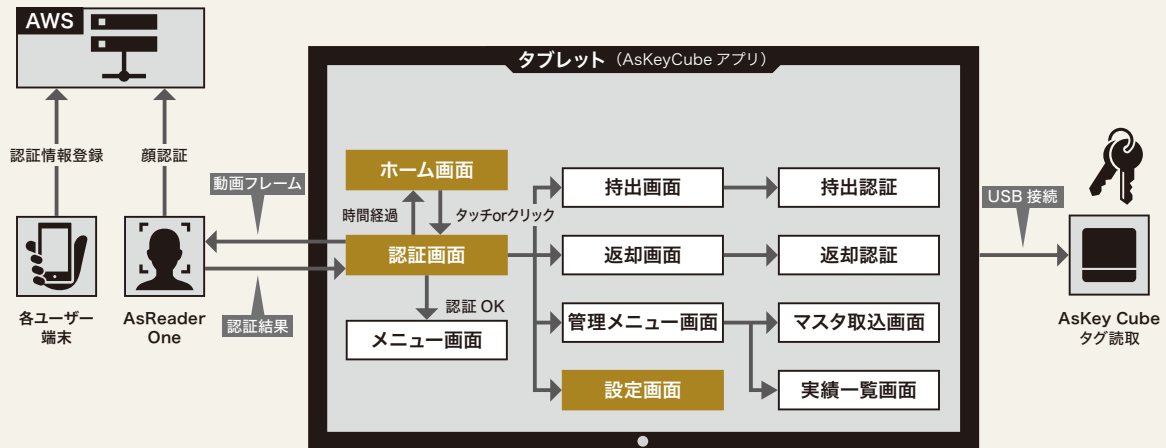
AWS

認証情報登録

顔認証

動画フレーム

各ユーザー端末

AsReader One

認証結果

タブレット（AsKeyCube アプリ）

ホーム画面

時間経過

タッチorクリック

認証画面

認証 OK

メニュー画面

持出画面

持出認証

返却画面

返却認証

管理メニュー画面

マスタ取込画面

設定画面

実績一覧画面

USB 接続

AsKey Cube
タグ読取